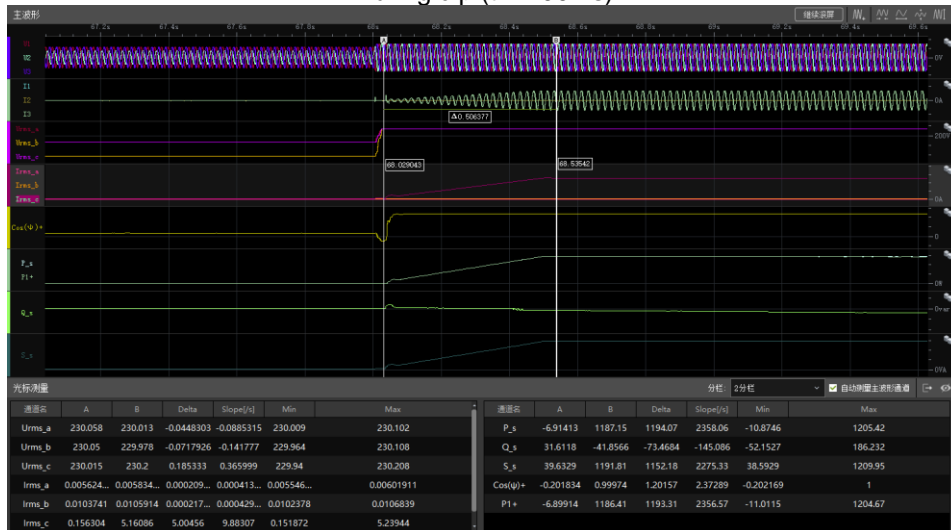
主波形

继续波形

67.2s 67.4s 67.6s 67.8s 68s 68.2s 68.4s 68.6s 68.8s 69s 69.2s 69.4s 69.6s

U1
U2
U3
0V

I1
I2
I3
0A

Δ0.506377

Urms_a
Urms_b
Urms_c
200V

68.029043
68.53542

Irms_a
Irms_b
Irms_c
0A

Cos(ψ)+
0

P_s
P1+
0W

Q_s
0var

S_s
0VA

光标测量

分栏: 2分栏

自动测量主波形通道

| 通道名 | A | B | Delta | Slope[/s] | Min | Max |
|---|---|---|---|---|---|---|
| Urms_a | 230.058 | 230.013 | -0.0448303 | -0.0885315 | 230.009 | 230.102 |
| Urms_b | 230.05 | 229.978 | -0.0717926 | -0.141777 | 229.964 | 230.108 |
| Urms_c | 230.015 | 230.2 | 0.185333 | 0.365999 | 229.94 | 230.208 |
| Irms_a | 0.005624... | 0.005834... | 0.000209... | 0.000413... | 0.005546... | 0.00601911 |
| Irms_b | 0.0103741 | 0.0105914 | 0.000217... | 0.000429... | 0.0102378 | 0.0106839 |
| Irms_c | 0.156304 | 5.16086 | 5.00456 | 9.88307 | 0.151872 | 5.23944 |

| 通道名 | A | B | Delta | Slope[/s] | Min | Max |
|---|---|---|---|---|---|---|
| P_s | -6.91413 | 1187.15 | 1194.07 | 2358.06 | -10.8746 | 1205.42 |
| Q_s | 31.6118 | -41.8566 | -73.4684 | -145.086 | -52.1527 | 186.232 |
| S_s | 39.6329 | 1191.81 | 1152.18 | 2275.33 | 38.5929 | 1209.95 |
| Cos(ψ)+ | -0.201834 | 0.99974 | 1.20157 | 2.37289 | -0.202169 | 1 |
| P1+ | -6.89914 | 1186.41 | 1193.31 | 2356.57 | -11.0115 | 1204.67 |